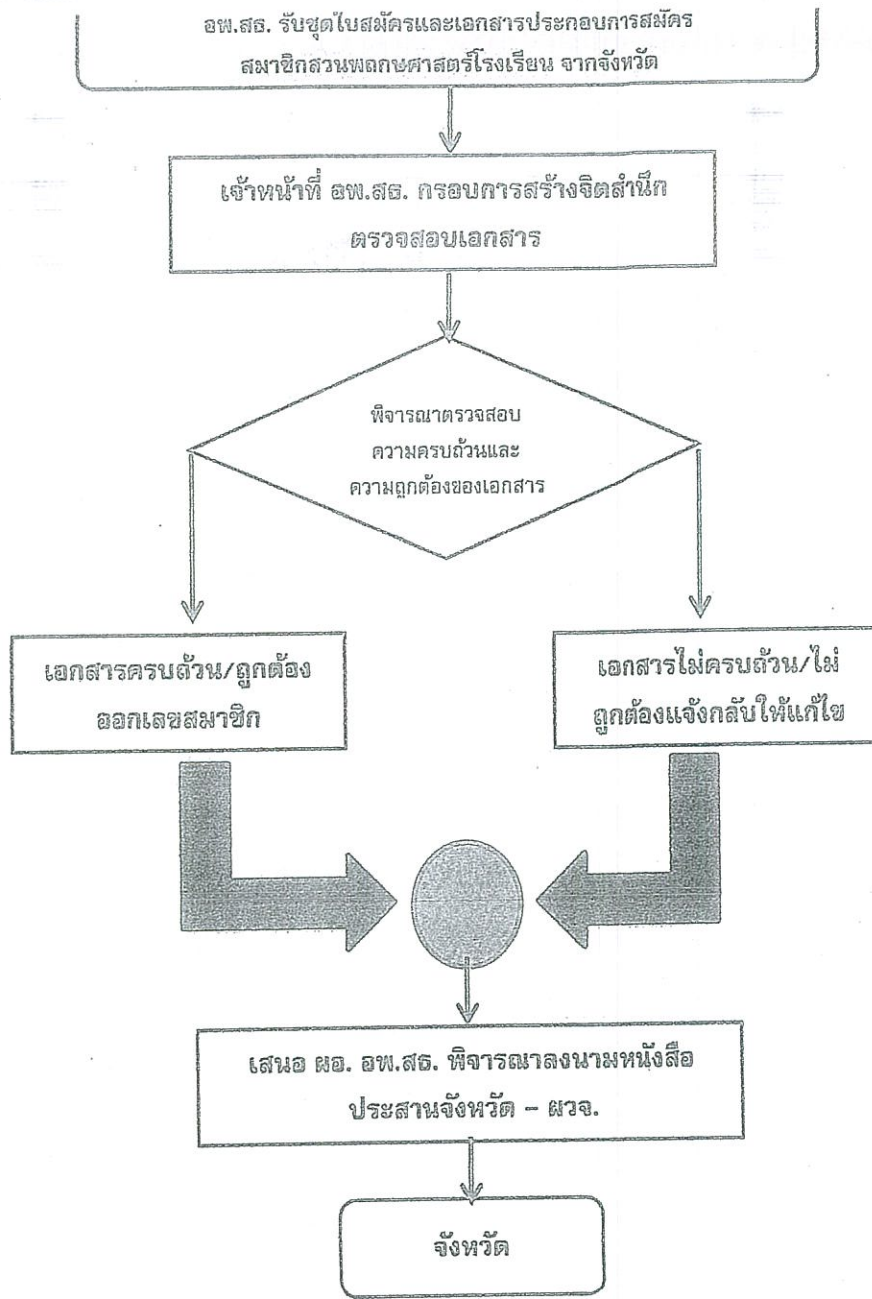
อพ.สธ. รับชุดใบสมัครและเอกสารประกอบการสมัคร สมาชิกสวนพฤกษศาสตร์โรงเรียน จากจังหวัด

เจ้าหน้าที่ อพ.สธ. กรอบการสร้างจิตสำนึก ตรวจสอบเอกสาร

พิจารณาตรวจสอบ ความครบถ้วนและ ความถูกต้องของเอกสาร

เอกสารครบถ้วน/ถูกต้อง ออกเลขสมาชิก

เอกสารไม่ครบถ้วน/ไม่ ถูกต้องแจ้งกลับให้แก้ไข

เสนอ ผอ. อพ.สธ. พิจารณาลงนามหนังสือ ประสานจังหวัด – ผวจ.

จังหวัด